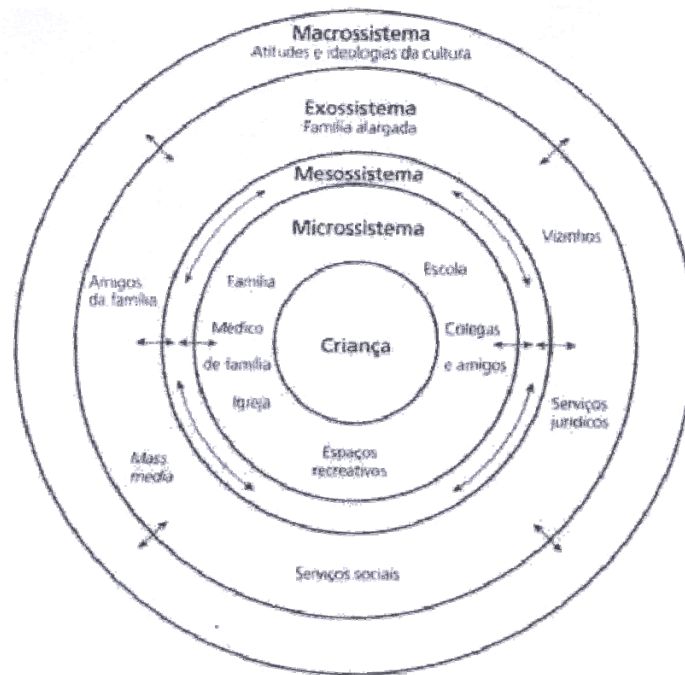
Macrossistema
Atitudes e ideologias da cultura

Exossistema
Família alargada

Mesossistema

Microssistema

Vizinhos

Amigos da família

Família

Escola

Médico de família

Criança

Colegas e amigos

Igreja

Serviços jurídicos

Mass media

Espaços recreativos

Serviços sociais